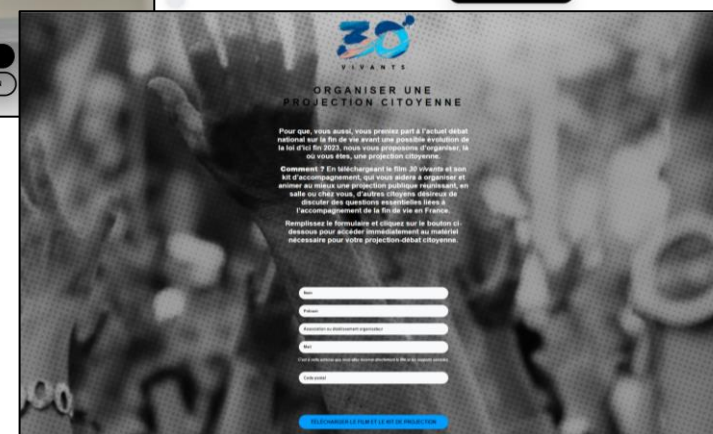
30
VIVANTS

ORGANISER UNE PROJECTION CITOYENNE

Pour que, vous aussi, vous preniez part à l'actuel débat national sur la fin de vie avant une possible évolution de la loi d'ici fin 2023, nous vous proposons d'organiser, là où vous êtes, une projection citoyenne.

Comment ? En téléchargeant le film 30 vivants et son kit d'accompagnement, qui vous aidera à organiser et animer au mieux une projection publique réunissant, en salle ou chez vous, d'autres citoyens désireux de discuter des questions essentielles liées à l'accompagnement de la fin de vie en France.

Remplissez le formulaire et cliquez sur le bouton ci-dessous pour accéder immédiatement au matériel nécessaire pour votre projection-débat citoyenne.

Nom

Prénom

Association ou établissement organisateur

Mail

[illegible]

Code postal

TÉLÉCHARGER LE FILM ET LE KIT DE PROJECTION